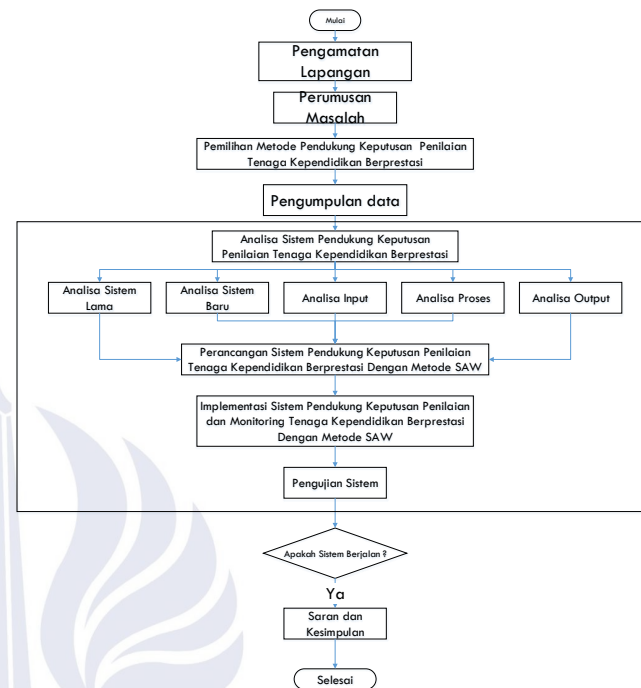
Mulai

Pengamatan Lapangan

Perumusan Masalah

Pemilihan Metode Pendukung Keputusan Penilaian Tenaga Kependidikan Berprestasi

Pengumpulan data

Analisa Sistem Pendukung Keputusan Penilaian Tenaga Kependidikan Berprestasi

Analisa Sistem Lama

Analisa Sistem Baru

Analisa Input

Analisa Proses

Analisa Output

Perancangan Sistem Pendukung Keputusan Penilaian Tenaga Kependidikan Berprestasi Dengan Metode SAW

Implementasi Sistem Pendukung Keputusan Penilaian dan Monitoring Tenaga Kependidikan Berprestasi Dengan Metode SAW

Pengujian Sistem

Apakah Sistem Berjalan ?

Ya

Saran dan Kesimpulan

Selesai